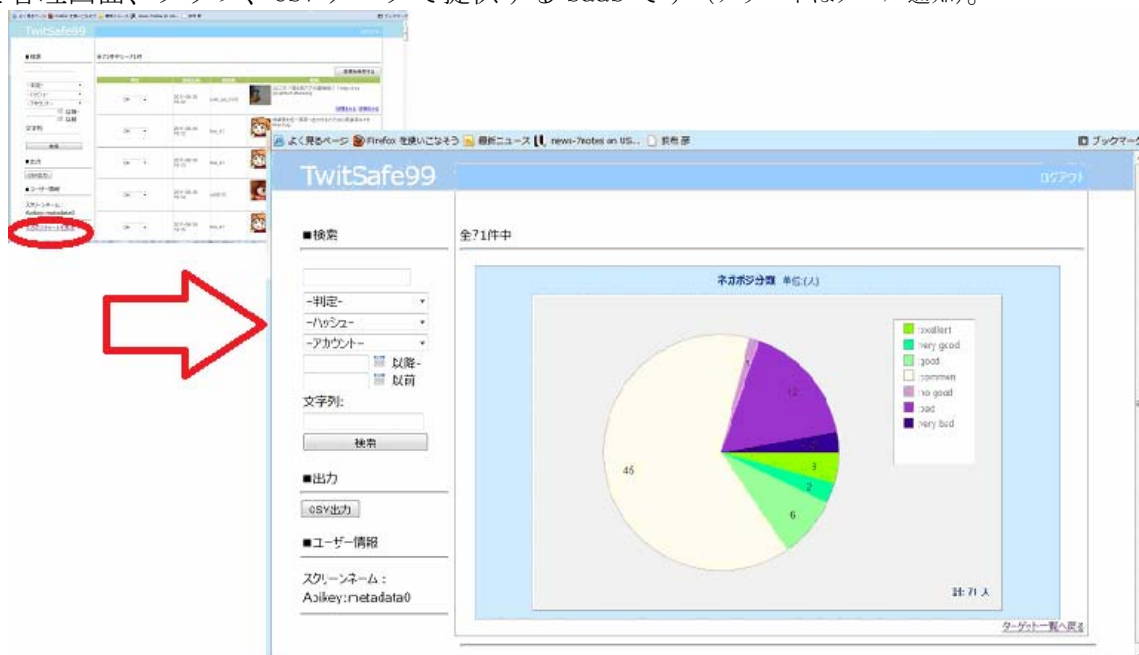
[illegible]

TwitSafe99

■検索

-判定-
-ハッシュ-
-アカウント-
以降
以前
文字列:
検索

■出力
CSV出力

■ユーザー情報
スクリーンネーム：
Apikey:metadata0

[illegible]

よく見るページ Firefox を使いこなそう 最新ニュース news-7notes on US... 長岡 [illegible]
ブックマーク

TwitSafe99
ログアウト

■検索

-判定-
-ハッシュ-
-アカウント-
以降
以前
文字列:
検索

■出力
CSV出力

■ユーザー情報
スクリーンネーム：
Apikey:metadata0

全71件中

ネガポジ分類 単位:(人)

excellent
very good
good
comment
no good
bad
very bad

1
12
3
2
6
45

計: 71 人

ターゲット一覧へ戻る